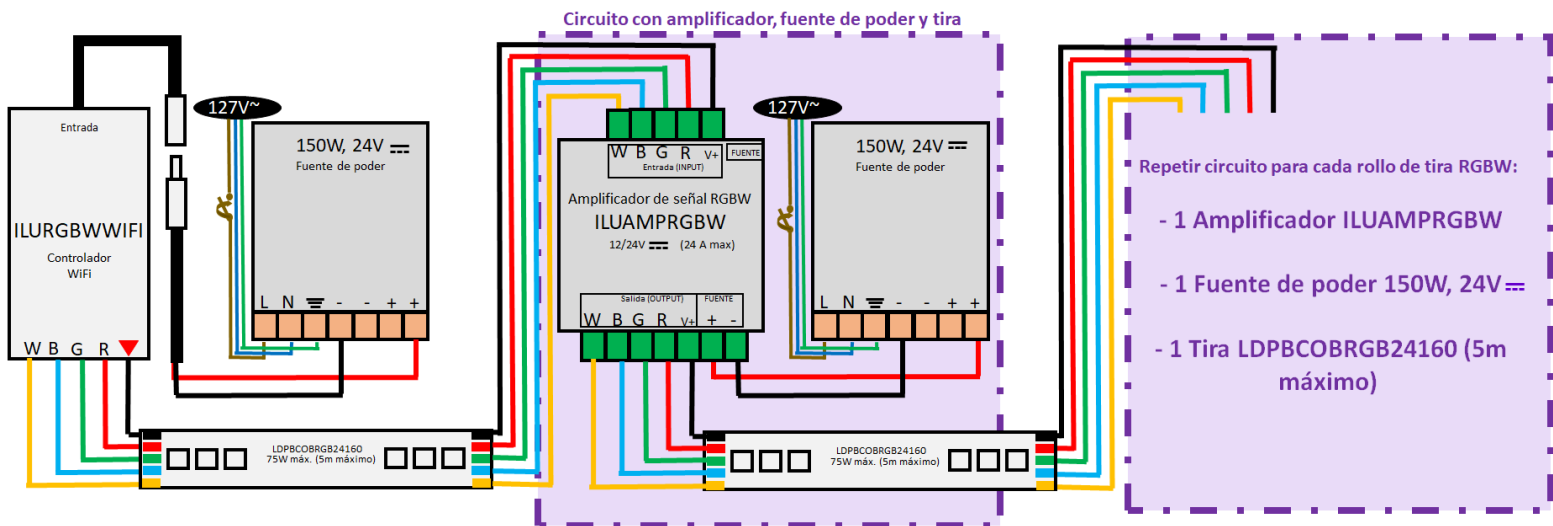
Circuito con amplificador, fuente de poder y tira

Entrada

ILURGBWWIFI

Controlador WiFi

W B G R

127V~

150W, 24V ⎓
Fuente de poder

L N ⏚ - - + +

W B G R V+
Entrada (INPUT)
FUENTE

Amplificador de señal RGBW
ILUAMPRGBW
12/24V ⎓ (24 A max)

Salida (OUTPUT) FUENTE
W B G R V+ + -

127V~

150W, 24V ⎓
Fuente de poder

L N ⏚ - - + +

LDPBCOBRGB24160
75W máx. (5m máximo)

LDPBCOBRGB24160
75W máx. (5m máximo)

Repetir circuito para cada rollo de tira RGBW:

- 1 Amplificador ILUAMPRGBW

- 1 Fuente de poder 150W, 24V ⎓

- 1 Tira LDPBCOBRGB24160 (5m máximo)